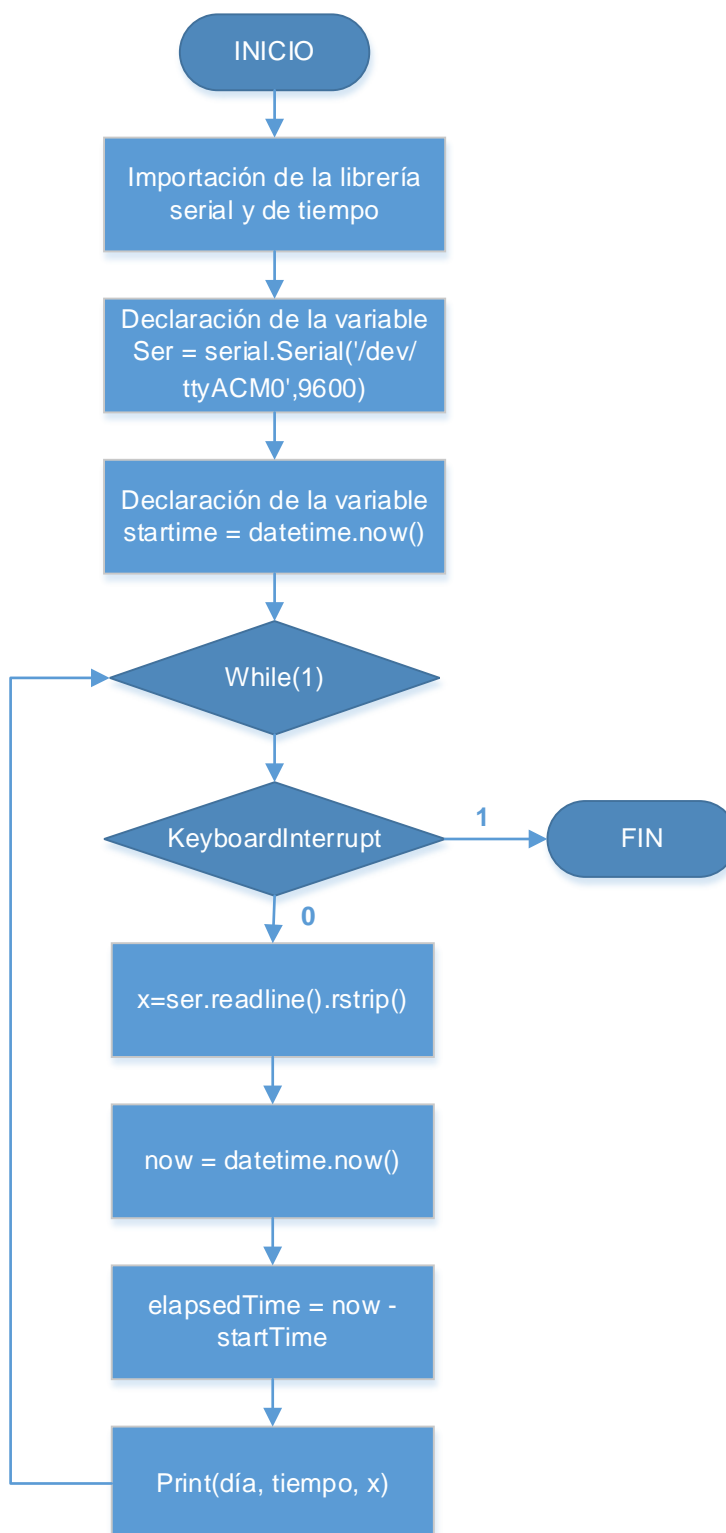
INICIO

Importación de la librería serial y de tiempo

Declaración de la variable Ser = serial.Serial('/dev/ttyACM0',9600)

Declaración de la variable startime = datetime.now()

While(1)

KeyboardInterrupt

1

FIN

0

x=ser.readline().rstrip()

now = datetime.now()

elapsedTime = now - startTime

Print(día, tiempo, x)